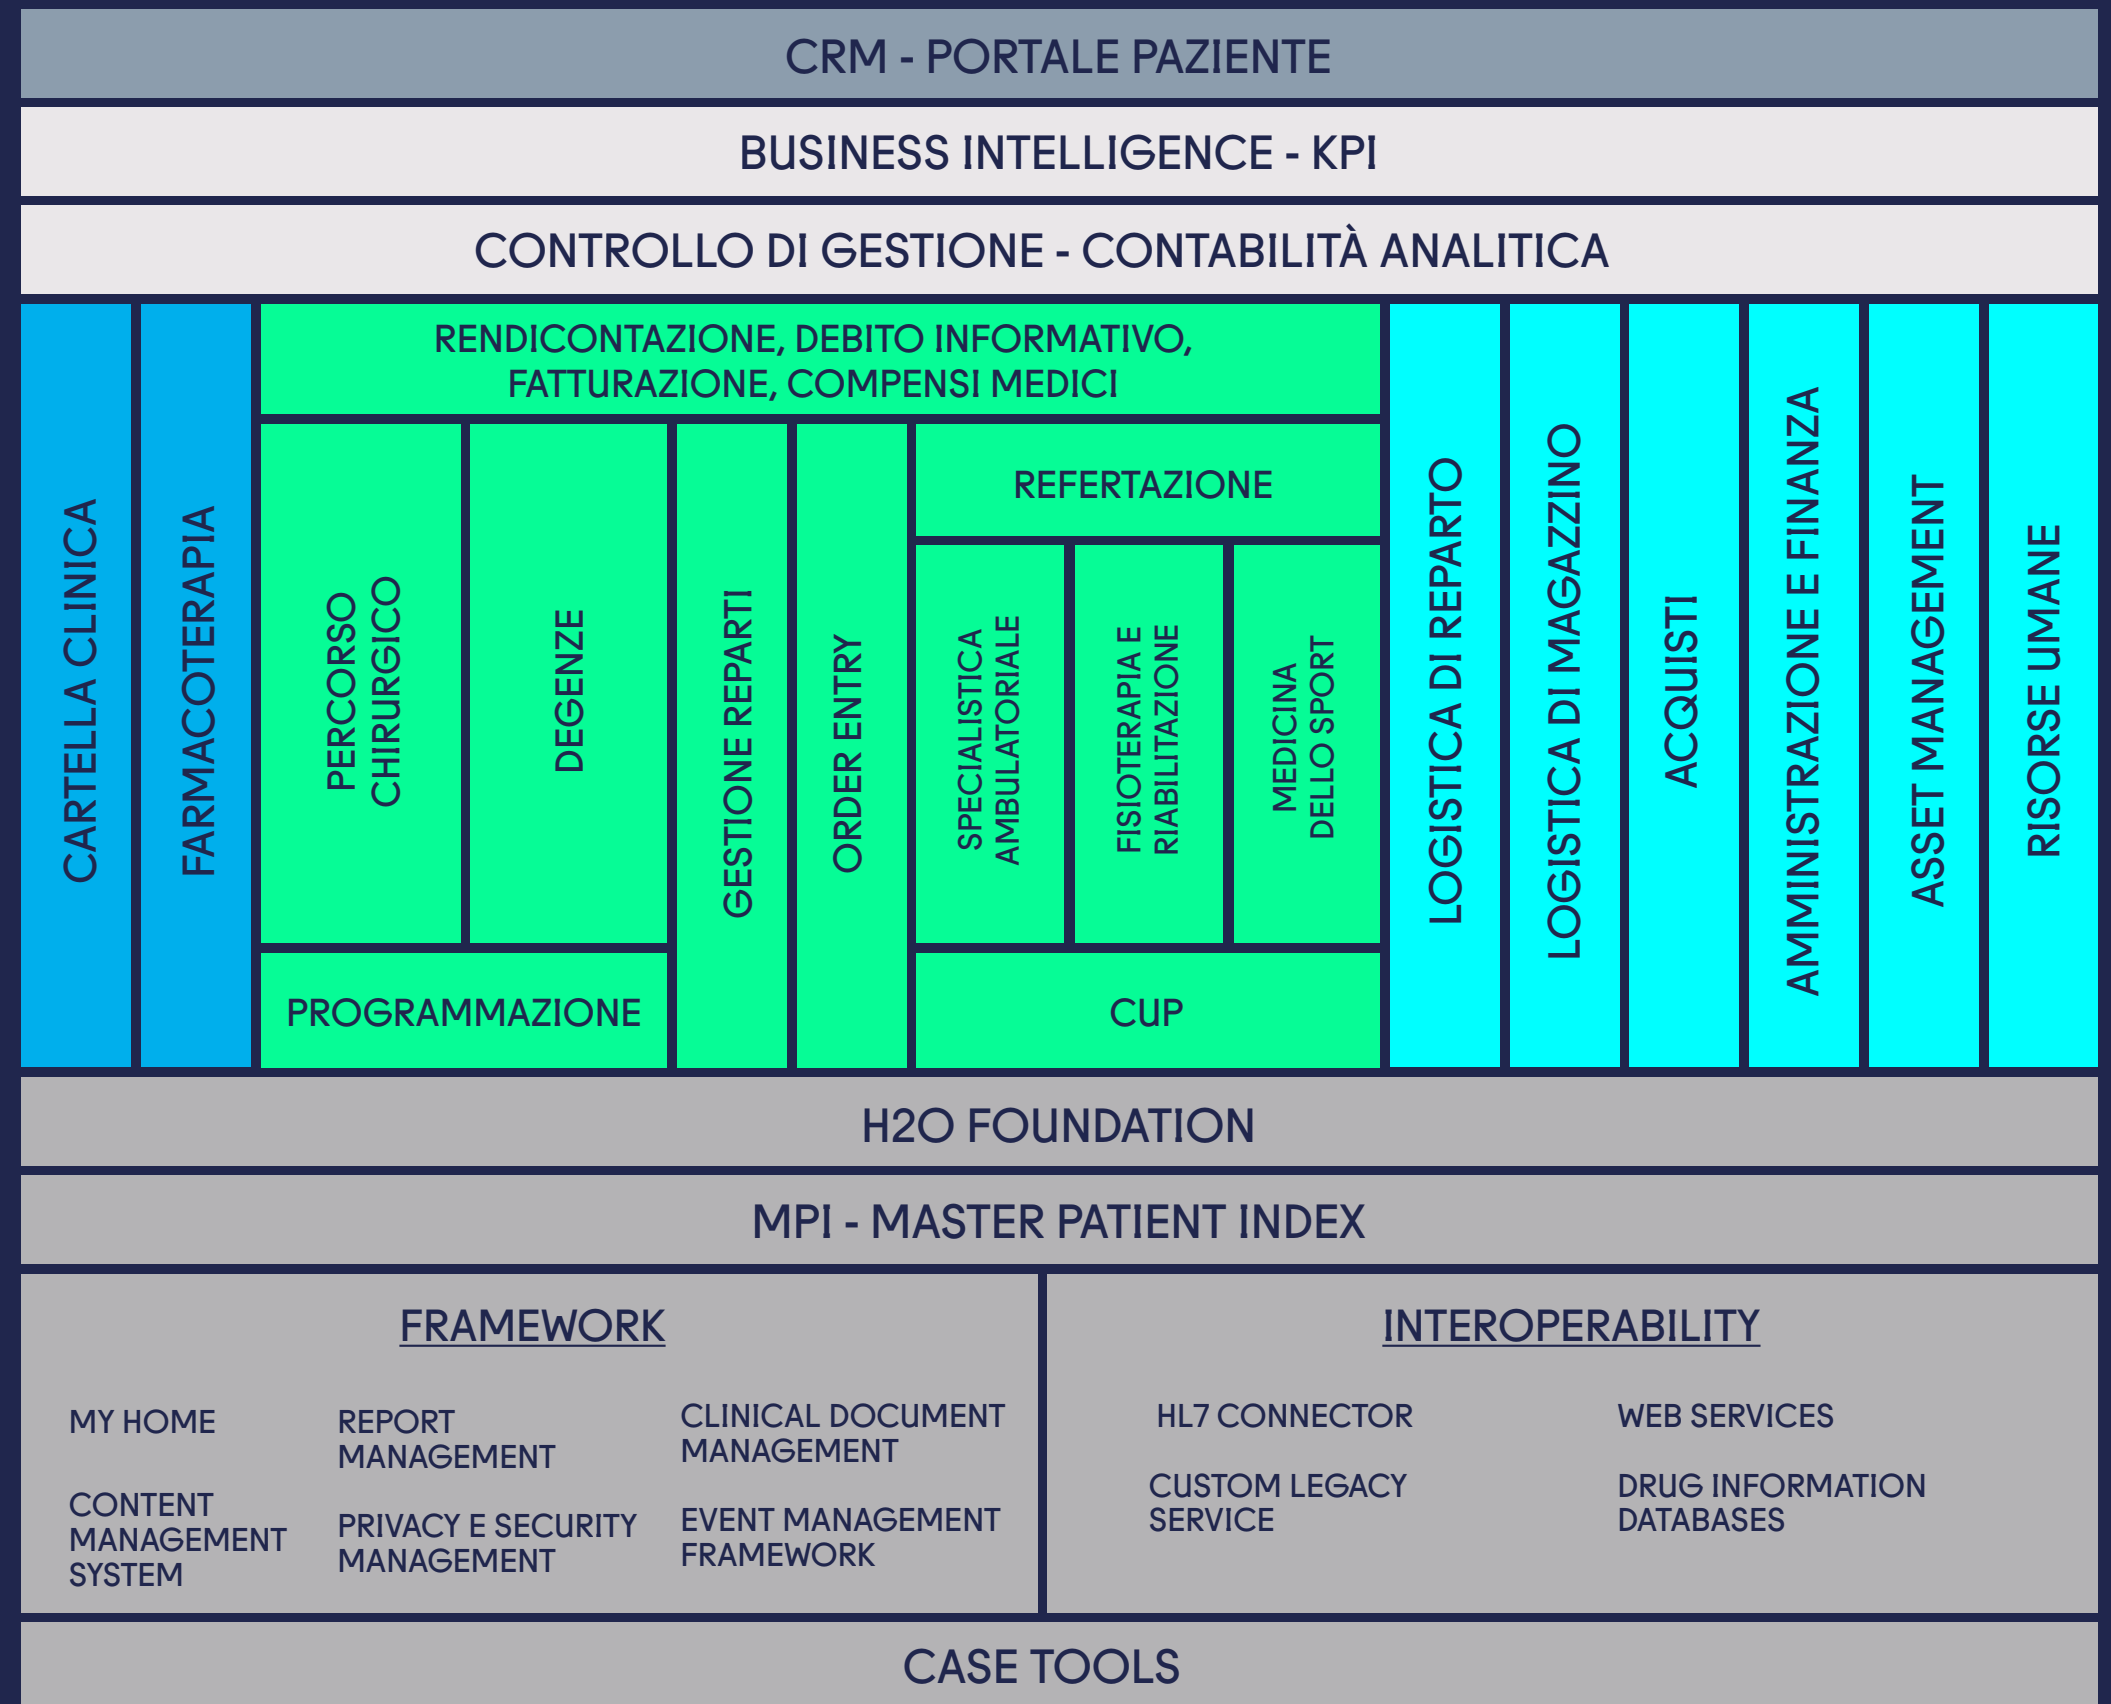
CRM - PORTALE PAZIENTE

BUSINESS INTELLIGENCE - KPI

CONTROLLO DI GESTIONE - CONTABILITÀ ANALITICA

CARTELLA CLINICA

FARMACOTERAPIA

RENDICONTAZIONE, DEBITO INFORMATIVO, FATTURAZIONE, COMPENSI MEDICI

PERCORSO CHIRURGICO

DEGENZE

GESTIONE REPARTI

ORDER ENTRY

REFERTAZIONE

SPECIALISTICA AMBULATORIALE

FISIOTERAPIA E RIABILITAZIONE

MEDICINA DELLO SPORT

PROGRAMMAZIONE

CUP

LOGISTICA DI REPARTO

LOGISTICA DI MAGAZZINO

ACQUISTI

AMMINISTRAZIONE E FINANZA

ASSET MANAGEMENT

RISORSE UMANE

H2O FOUNDATION

MPI - MASTER PATIENT INDEX

FRAMEWORK

MY HOME

REPORT MANAGEMENT

CLINICAL DOCUMENT MANAGEMENT

CONTENT MANAGEMENT SYSTEM

PRIVACY E SECURITY MANAGEMENT

EVENT MANAGEMENT FRAMEWORK

INTEROPERABILITY

HL7 CONNECTOR

WEB SERVICES

CUSTOM LEGACY SERVICE

DRUG INFORMATION DATABASES

CASE TOOLS